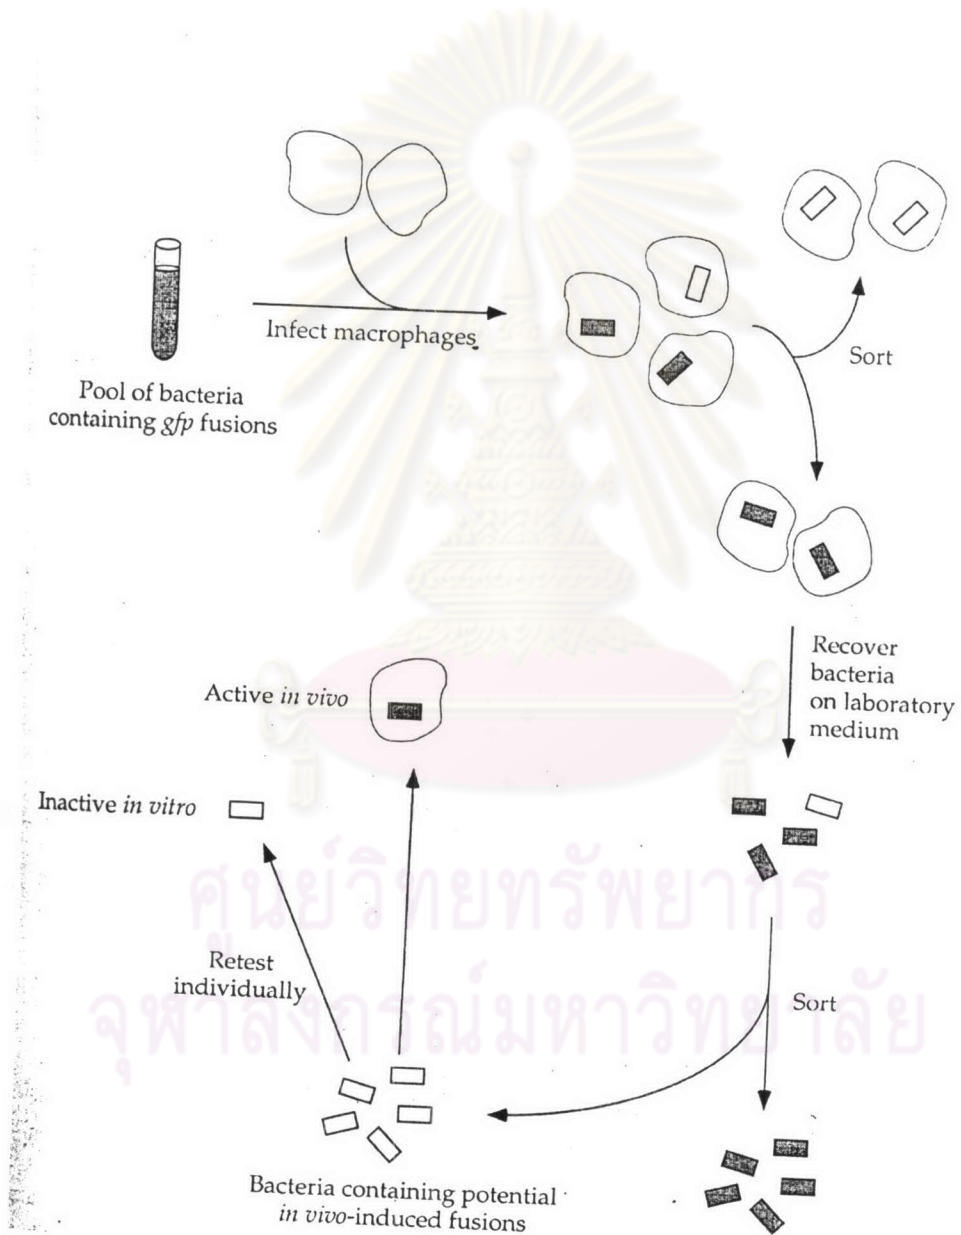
Infect macrophages

Pool of bacteria containing *gfp* fusions

Sort

Recover bacteria on laboratory medium

Active *in vivo*

Inactive *in vitro*

Retest individually

Sort

Bacteria containing potential *in vivo*-induced fusions

ศูนย์วิทยทรัพยากร
จุฬาลงกรณ์มหาวิทยาลัย